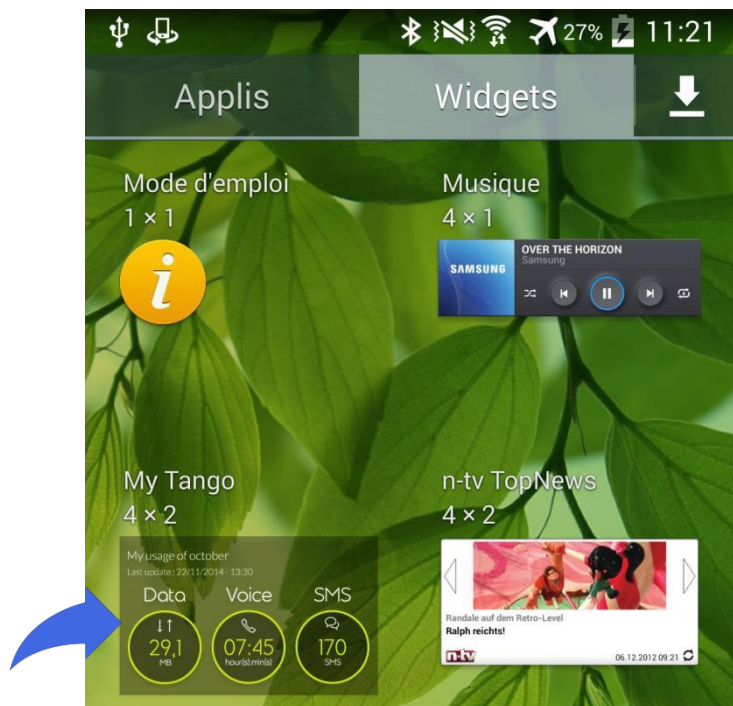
27% 11:21

Applis Widgets

Mode d'emploi
1 × 1

i

Musique
4 × 1

SAMSUNG
OVER THE HORIZON
Samsung

My Tango
4 × 2

My usage of october
Last update : 22/11/2014 - 13:30

Data
29,1
MB

Voice
07:45
hour(s):min(s)

SMS
170
SMS

n-tv TopNews
4 × 2

Randale auf dem Retro-Level
Ralph reichts!

n-tv
06.12.2012 09:21